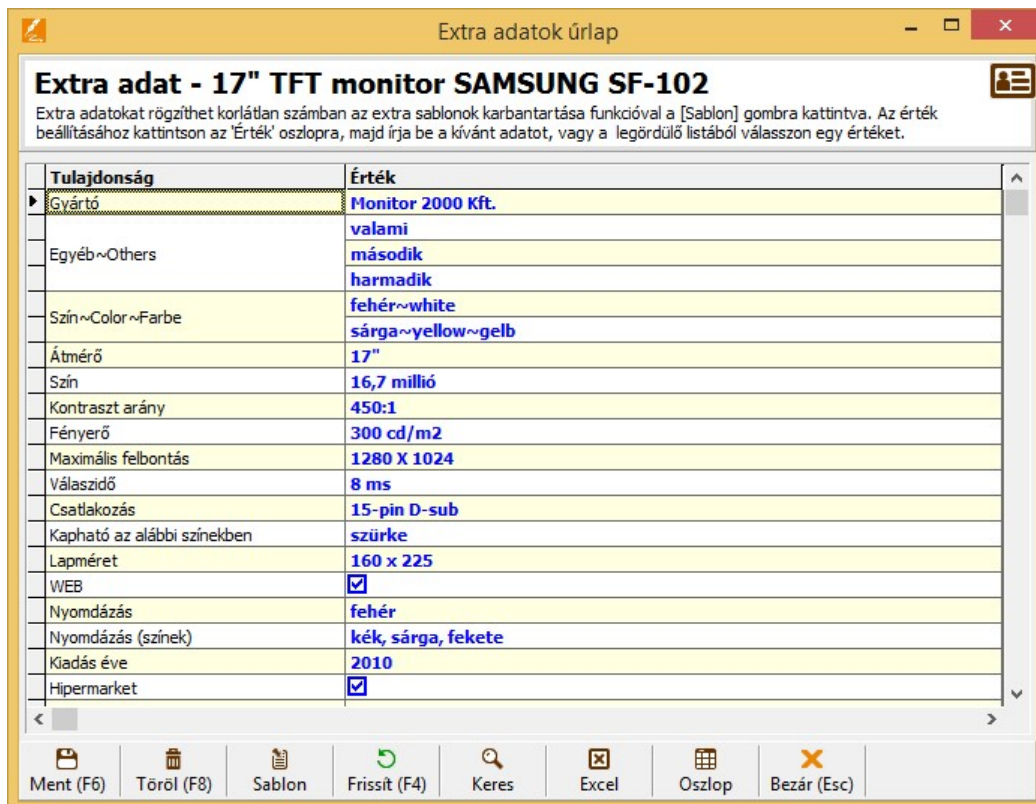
Extra adatok úrlap

Extra adat - 17" TFT monitor SAMSUNG SF-102

Extra adatokat rögzíthet korlátlan számban az extra sablonok karbantartása funkcióval a [Sablon] gombra kattintva. Az érték beállításához kattintson az 'Érték' oszlopra, majd írja be a kívánt adatot, vagy a legördülő listából válasszon egy értéket.

| Tulajdonság | Érték |
|---|---|
| Gyártó | Monitor 2000 Kft. |
| Egyéb~Others | valami |
| | második |
| | harmadik |
| Szín~Color~Farbe | fehér~white |
| | sárga~yellow~gelb |
| Átmérő | 17" |
| Szín | 16,7 millió |
| Kontraszt arány | 450:1 |
| Fényerő | 300 cd/m2 |
| Maximális felbontás | 1280 X 1024 |
| Válaszidő | 8 ms |
| Csatlakozás | 15-pin D-sub |
| Kapható az alábbi színekben | szürke |
| Lapméret | 160 x 225 |
| WEB | ☑ |
| Nyomdázás | fehér |
| Nyomdázás (színek) | kék, sárga, fekete |
| Kiadás éve | 2010 |
| Hipermarket | ☑ |

Ment (F6) Töröl (F8) Sablon Frissít (F4) Keres Excel Oszlop Bezár (Esc)